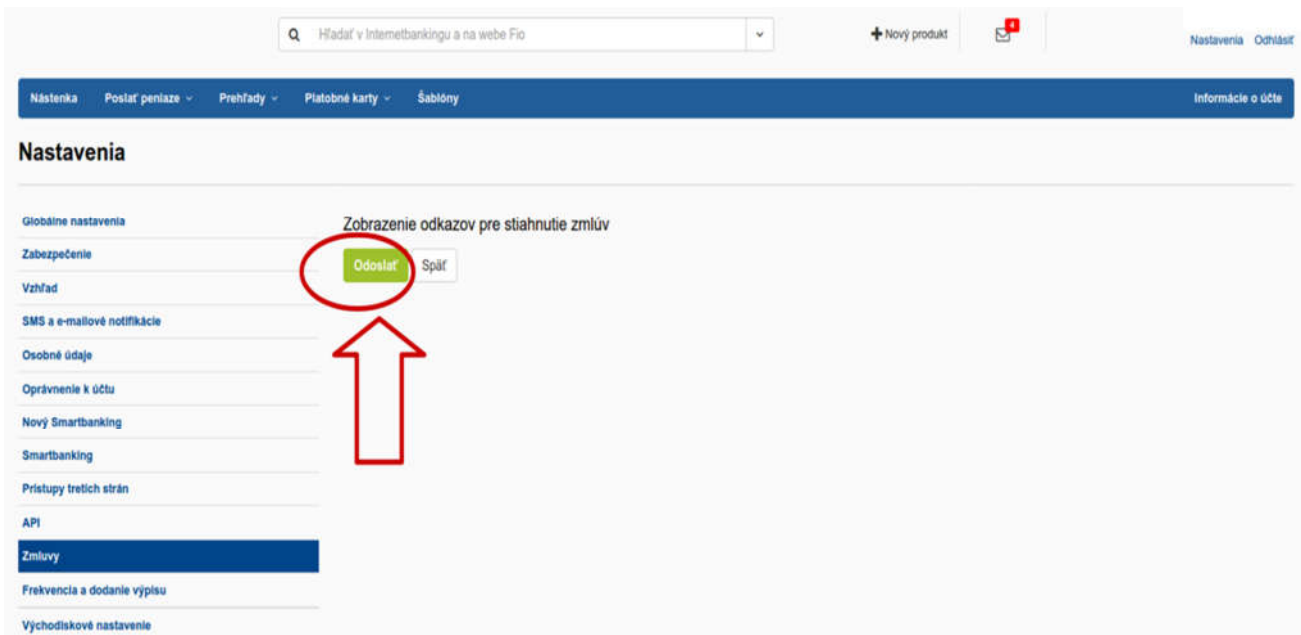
Hľadať v Internetbankingu a na webe Fio

Nový produkt

4

Nastavenia Odhlásiť

Nástenka Poslať peniaze Prehľady Platobné karty Šablóny Informácie o účte

Nastavenia

Globálne nastavenia
Zabezpečenie
Vzhľad
SMS a e-mailové notifikácie
Osobné údaje
Oprávnenie k účtu
Nový Smartbanking
Smartbanking
Prístupy tretích strán
API
Zmluvy
Frekvencia a dodanie výpisu
Východiskové nastavenie

Zobrazenie odkazov pre stiahnutie zmlúv

Odoslať Späť